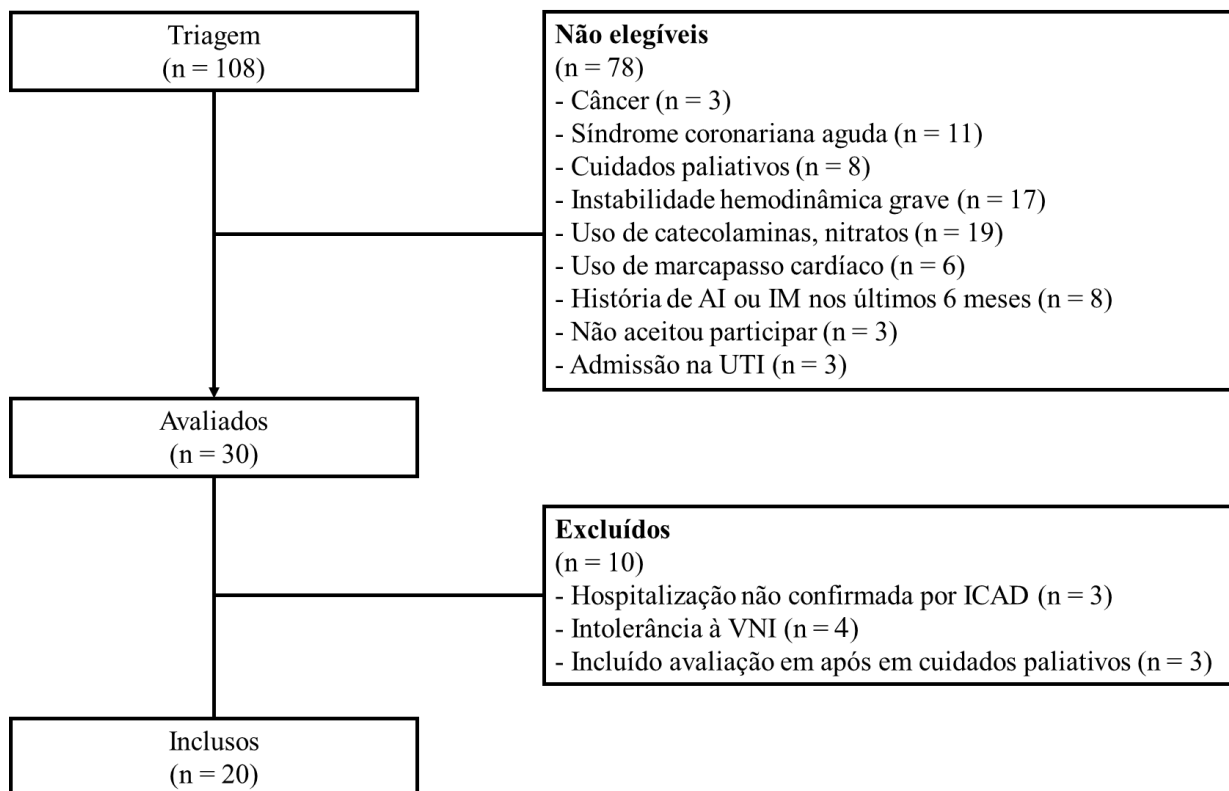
Triagem
(n = 108)

**Não elegíveis**
(n = 78)
- Câncer (n = 3)
- Síndrome coronariana aguda (n = 11)
- Cuidados paliativos (n = 8)
- Instabilidade hemodinâmica grave (n = 17)
- Uso de catecolaminas, nitratos (n = 19)
- Uso de marcapasso cardíaco (n = 6)
- História de AI ou IM nos últimos 6 meses (n = 8)
- Não aceitou participar (n = 3)
- Admissão na UTI (n = 3)

Avaliados
(n = 30)

**Excluídos**
(n = 10)
- Hospitalização não confirmada por ICAD (n = 3)
- Intolerância à VNI (n = 4)
- Incluído avaliação em após em cuidados paliativos (n = 3)

Inclusos
(n = 20)